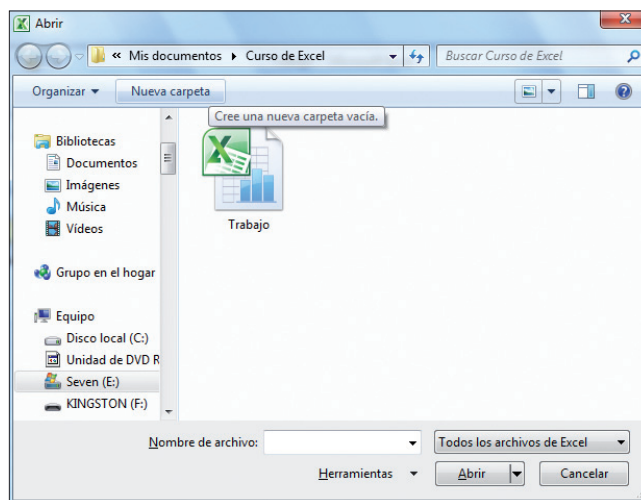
Abrir

« Mis documentos ▸ Curso de Excel

Buscar Curso de Excel

Organizar ▾ Nueva carpeta

Cree una nueva carpeta vacía.

Bibliotecas
Documentos
Imágenes
Música
Vídeos

Grupo en el hogar

Equipo
Disco local (C:)
Unidad de DVD R
Seven (E:)
KINGSTON (F:)

Trabajo

Nombre de archivo:

Todos los archivos de Excel

Herramientas ▾

Abrir

Cancelar